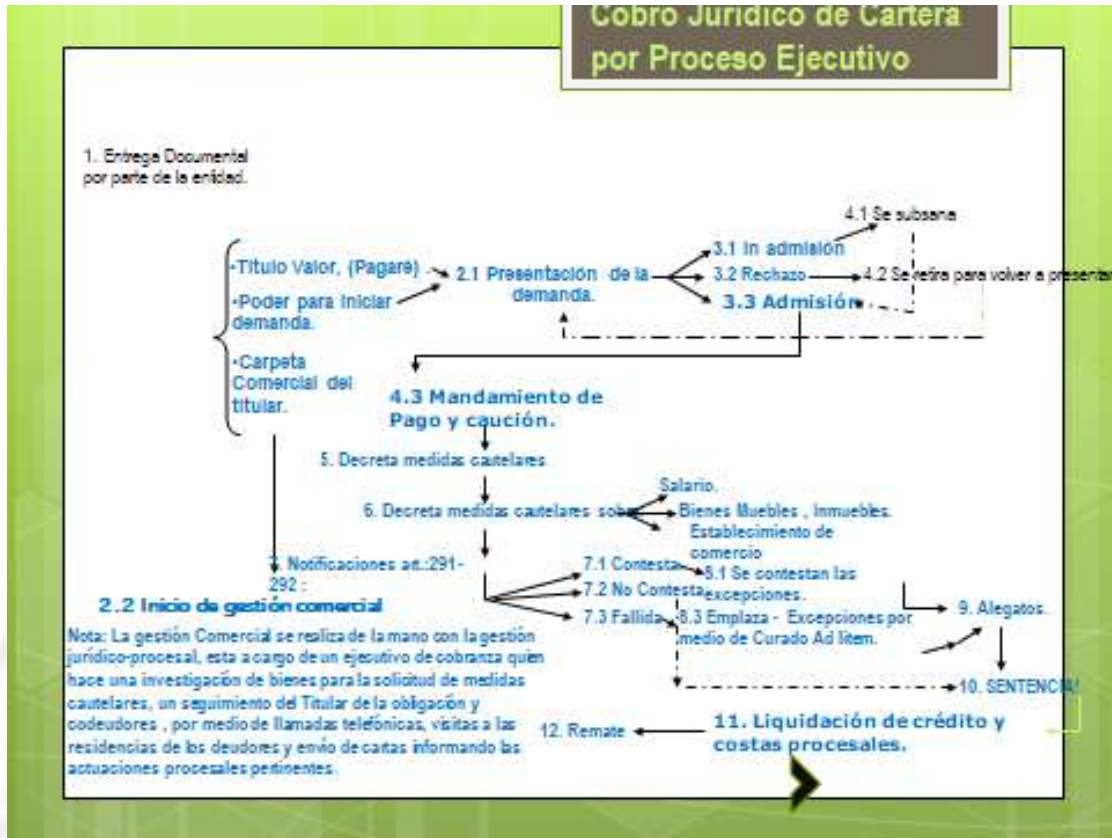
Cobro Jurídico de Cartera por Proceso Ejecutivo

1. Entrega Documental por parte de la entidad.

•Titulo Valor, (Pagaré)

•Poder para iniciar demanda.

•Carpeta Comercial del titular.

2.1 Presentación de la demanda.

3.1 In admisión

3.2 Rechazo

3.3 Admisión

4.1 Se subsana

4.2 Se retira para volver a presentar

4.3 Mandamiento de Pago y caución.

5. Decreta medidas cautelares

6. Decreta medidas cautelares sobre

Salario.

Bienes Muebles , Inmuebles.

Establecimiento de comercio

7. Notificaciones art.:291-292 :

7.1 Contesta

7.2 No Contesta

7.3 Fallida

8.1 Se contestan las excepciones.

8.3 Emplaza - Excepciones por medio de Curado Ad litem.

9. Alegatos.

10. SENTENCIA

11. Liquidación de crédito y costas procesales.

12. Remate

2.2 Inicio de gestión comercial

Nota: La gestión Comercial se realiza de la mano con la gestión jurídico-procesal, esta a cargo de un ejecutivo de cobranza quien hace una investigación de bienes para la solicitud de medidas cautelares, un seguimiento del Titular de la obligación y codeudores , por medio de llamadas telefónicas, visitas a las residencias de los deudores y envío de cartas informando las actuaciones procesales pertinentes.